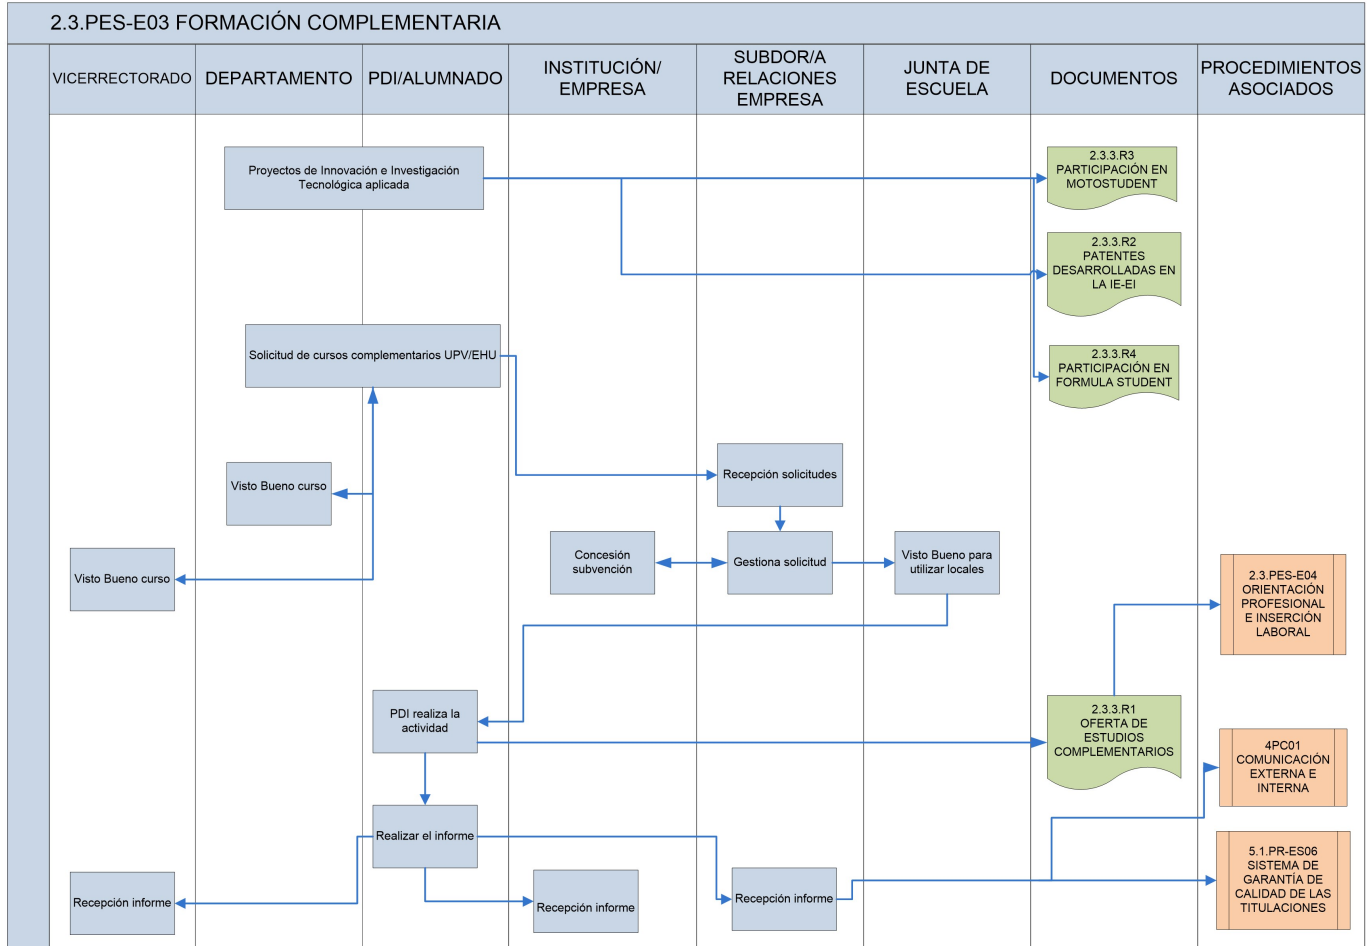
2.3.PES-E03 FORMACIÓN COMPLEMENTARIA

| VICERRECTORADO | DEPARTAMENTO | PDI/ALUMNADO | INSTITUCIÓN/ EMPRESA | SUBDOR/A RELACIONES EMPRESA | JUNTA DE ESCUELA | DOCUMENTOS | PROCEDIMIENTOS ASOCIADOS |
|---|---|---|---|---|---|---|---|

Proyectos de Innovación e Investigación Tecnológica aplicada

2.3.3.R3 PARTICIPACIÓN EN MOTOSTUDENT

2.3.3.R2 PATENTES DESARROLLADAS EN LA IE-EI

Solicitud de cursos complementarios UPV/EHU

2.3.3.R4 PARTICIPACIÓN EN FORMULA STUDENT

Recepción solicitudes

Visto Bueno curso

Concesión subvención

Gestiona solicitud

Visto Bueno para utilizar locales

Visto Bueno curso

2.3.PES-E04 ORIENTACIÓN PROFESIONAL E INSERCIÓN LABORAL

PDI realiza la actividad

2.3.3.R1 OFERTA DE ESTUDIOS COMPLEMENTARIOS

4PC01 COMUNICACIÓN EXTERNA E INTERNA

Realizar el informe

5.1.PR-ES06 SISTEMA DE GARANTÍA DE CALIDAD DE LAS TITULACIONES

Recepción informe

Recepción informe

Recepción informe